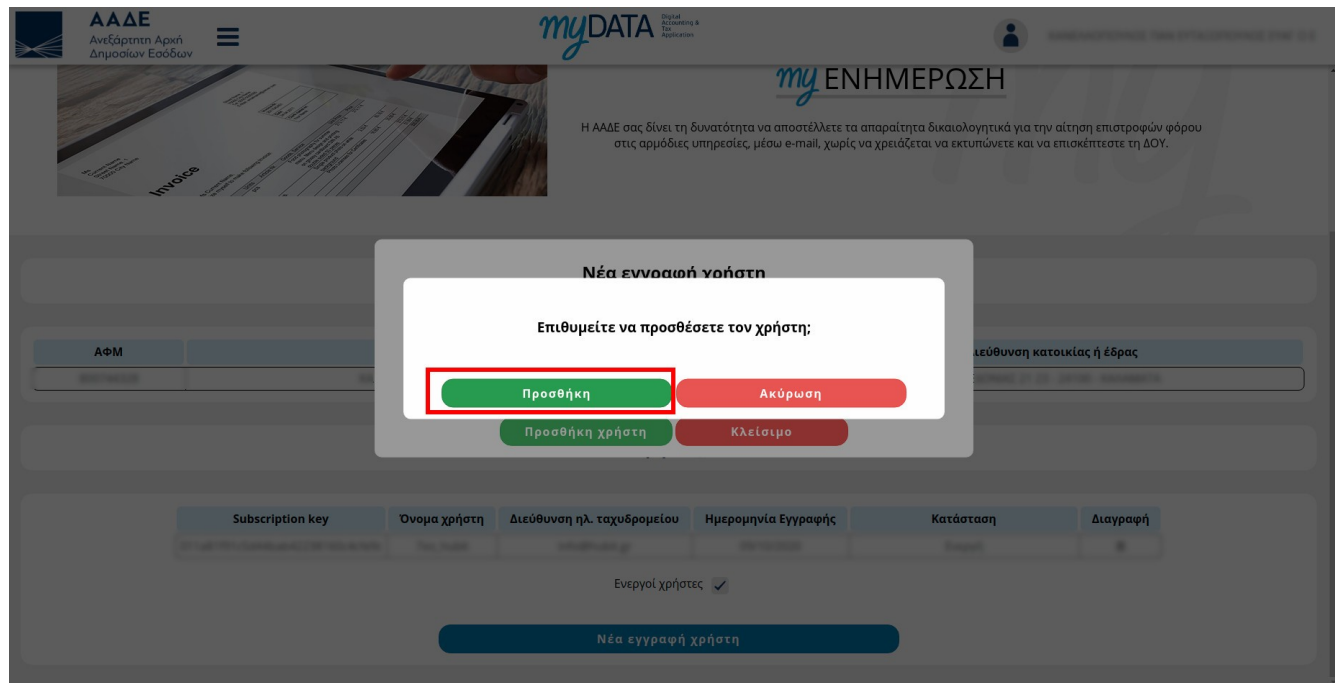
ΑΑΔΕ
Ανεξάρτητη Αρχή Δημοσίων Εσόδων

myDATA Digital Accounting & Tax Application

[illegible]

Invoice

my ΕΝΗΜΕΡΩΣΗ

Η ΑΑΔΕ σας δίνει τη δυνατότητα να αποστέλλετε τα απαραίτητα δικαιολογητικά για την αίτηση επιστροφών φόρου στις αρμόδιες υπηρεσίες, μέσω e-mail, χωρίς να χρειάζεται να εκτυπώνετε και να επισκέπτεστε τη ΔΟΥ.

Νέα εγγραφή χρήστη

Επιθυμείτε να προσθέσετε τον χρήστη;

Προσθήκη
Ακύρωση

ΑΦΜ
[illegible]
...ιεύθυνση κατοικίας ή έδρας
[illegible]

Προσθήκη χρήστη
Κλείσιμο

| Subscription key | Όνομα χρήστη | Διεύθυνση ηλ. ταχυδρομείου | Ημερομηνία Εγγραφής | Κατάσταση | Διαγραφή |
|---|---|---|---|---|---|
| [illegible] | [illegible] | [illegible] | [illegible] | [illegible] | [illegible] |

Ενεργοί χρήστες

Νέα εγγραφή χρήστη